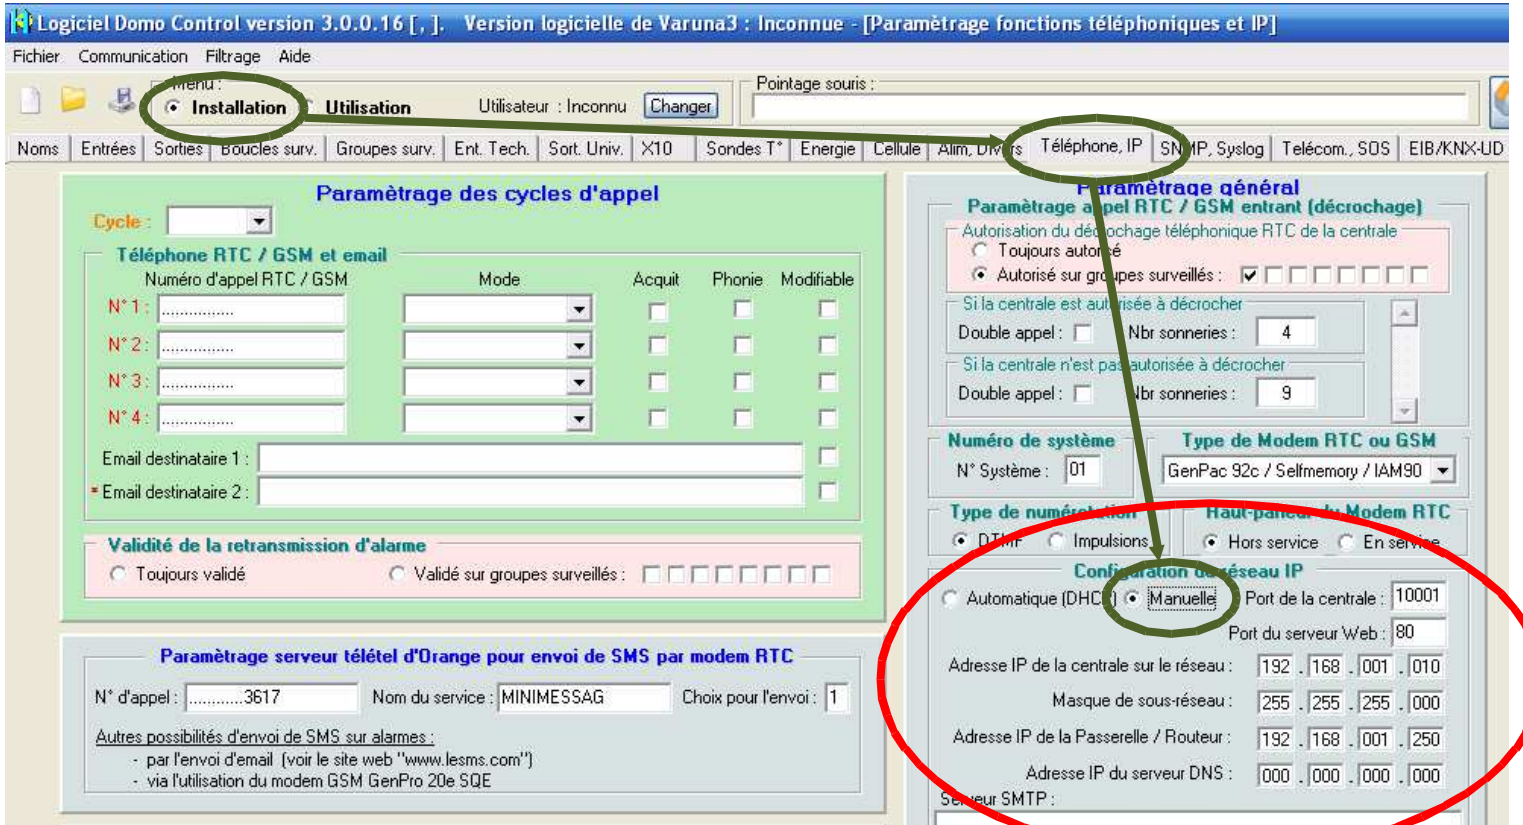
Logiciel Domo Control version 3.0.0.16 [, ]. Version logicielle de Varuna3 : Inconnue - [Paramétrage fonctions téléphoniques et IP]

Fichier Communication Filtrage Aide

Menu :
Installation
Utilisation
Utilisateur : Inconnu
Changer
Pointage souris :

Noms | Entrées | Sorties | Boucles surv. | Groupes surv. | Ent. Tech. | Sort. Univ. | X10 | Sondes T° | Energie | Cellule | Alim, Di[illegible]s | Téléphone, IP | SN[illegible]MP, Syslog | Télécom., SOS | EIB/KNX-UD

Paramétrage des cycles d'appel

Cycle :

Téléphone RTC / GSM et email

| Numéro d'appel RTC / GSM | Mode | Acquit | Phonie | Modifiable |
|---|---|---|---|---|
| N° 1 : ............... | | | | |
| N° 2 : ............... | | | | |
| N° 3 : ............... | | | | |
| N° 4 : ............... | | | | |

Email destinataire 1 :
* Email destinataire 2 :

Validité de la retransmission d'alarme
Toujours validé
Validé sur groupes surveillés :

Paramétrage serveur télétel d'Orange pour envoi de SMS par modem RTC
N° d'appel : ...........3617
Nom du service : MINIMESSAG
Choix pour l'envoi : 1

Autres possibilités d'envoi de SMS sur alarmes :
- par l'envoi d'email (voir le site web "www.lesms.com")
- via l'utilisation du modem GSM GenPro 20e SQE

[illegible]aramétrage général
Paramétrage a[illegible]pel RTC / GSM entrant (décrochage)
Autorisation du dé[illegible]ochage téléphonique RTC de la centrale
Toujours autor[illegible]é
Autorisé sur gr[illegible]upes surveillés :

Si la centrale est aut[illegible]risée à décrocher
Double appel :
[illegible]br sonneries : 4

Si la centrale n'est pas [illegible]autorisée à décrocher
Double appel :
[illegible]br sonneries : 9

Numéro de système
N° Système : 01

Type de Modem RTC ou GSM
GenPac 92c / Selfmemory / IAM90

Type de numér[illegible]
D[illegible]F
Impulsions

Haut-par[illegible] du Modem RTC
Hors service
En se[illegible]

Confi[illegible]ation d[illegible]éseau IP
Automatique (DHC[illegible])
Manuelle
Port de la centrale : 10001
Port du serveur Web : 80
Adresse IP de la centrale sur le réseau : 192 . 168 . 001 . 010
Masque de sous-réseau : 255 . 255 . 255 . 000
Adresse IP de la Passerelle / Routeur : 192 . 168 . 001 . 250
Adresse IP du serveur DNS : 000 . 000 . 000 . 000
Se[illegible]eur SMTP :